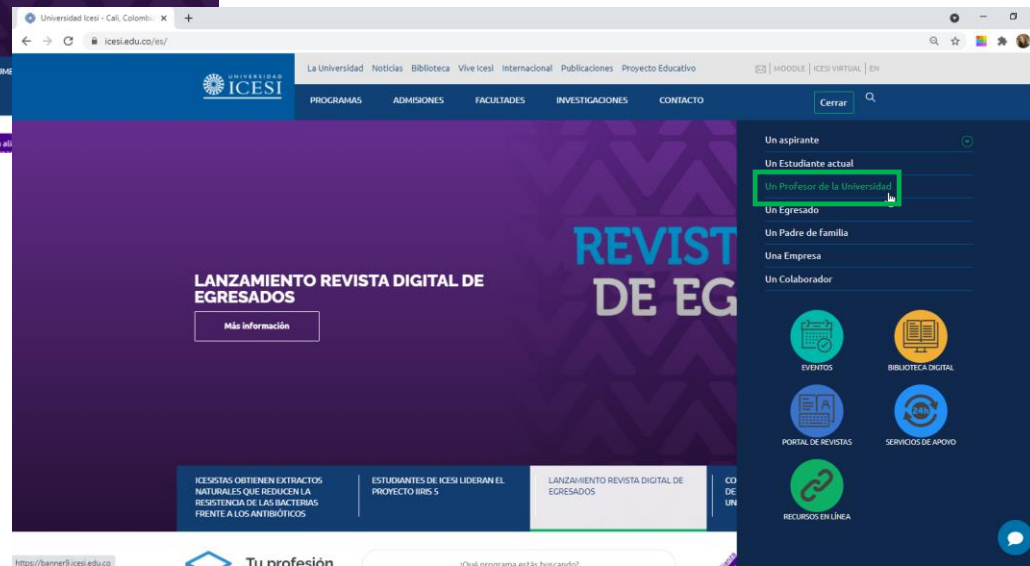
Universidad Icesi - Cali, Colombi
icesi.edu.co/es/

UNIVERSIDAD ICESI

La Universidad Noticias Biblioteca Vive Icesi Internacional Publicaciones Proyecto Educativo
MOODLE | ICESI VIRTUAL | EN

PROGRAMAS ADMISIONES FACULTADES INVESTIGACIONES CONTACTO
Cerrar

Un aspirante
Un Estudiante actual
Un Profesor de la Universidad
Un Egresado
Un Padre de familia
Una Empresa
Un Colaborador

REVIST
DE EG

LANZAMIENTO REVISTA DIGITAL DE EGRESADOS
Más información

EVENTOS
BIBLIOTECA DIGITAL
PORTAL DE REVISTAS
SERVICIOS DE APOYO
RECURSOS EN LÍNEA

ICESISTAS OBTIENEN EXTRACTOS NATURALES QUE REDUCEN LA RESISTENCIA DE LAS BACTERIAS FRENTE A LOS ANTIBIÓTICOS
ESTUDIANTES DE ICESI LIDERAN EL PROYECTO IIRIS 5
LANZAMIENTO REVISTA DIGITAL DE EGRESADOS
CO
DE
UN

https://banner9.icesi.edu.co
Tu profesión
¿Qué programa estás buscando?